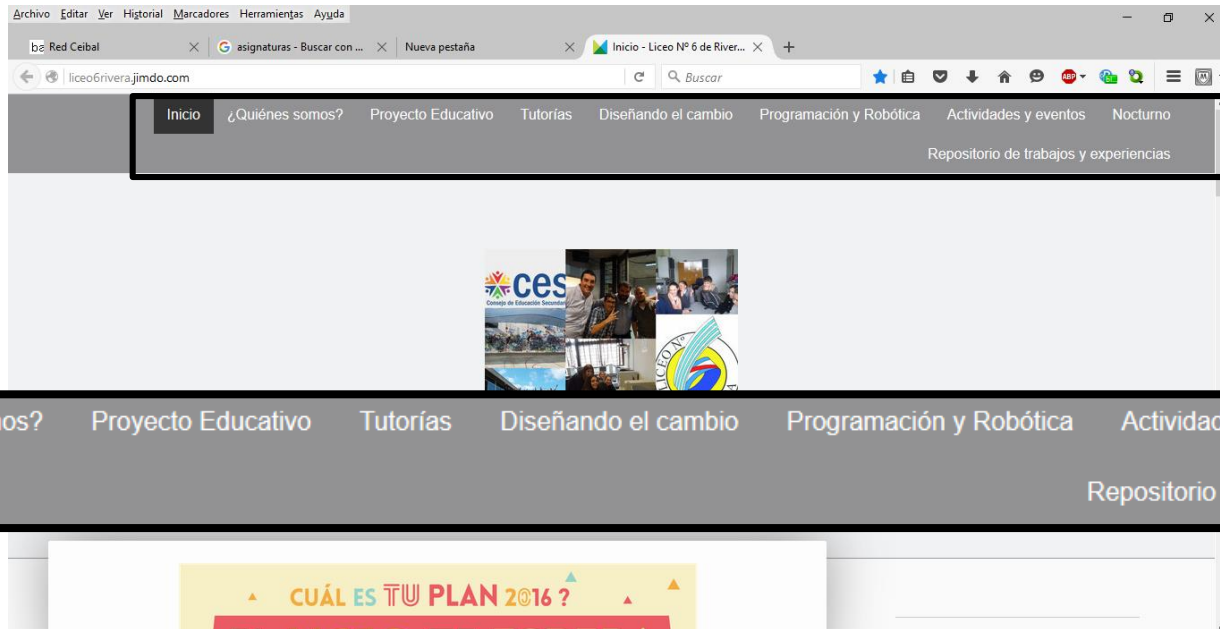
Archivo Editar Ver Historial Marcadores Herramientas Ayuda

Red Ceibal
asignaturas - Buscar con ...
Nueva pestaña
Inicio - Liceo Nº 6 de River...

liceo6rivera.jimdo.com
Buscar

Inicio ¿Quiénes somos? Proyecto Educativo Tutorías Diseñando el cambio Programación y Robótica Actividades y eventos Nocturno
Repositorio de trabajos y experiencias

ces
Consejo de Educación Secundaria

os? Proyecto Educativo Tutorías Diseñando el cambio Programación y Robótica Activida
Repositorio

CUÁL ES TU PLAN 2016 ?